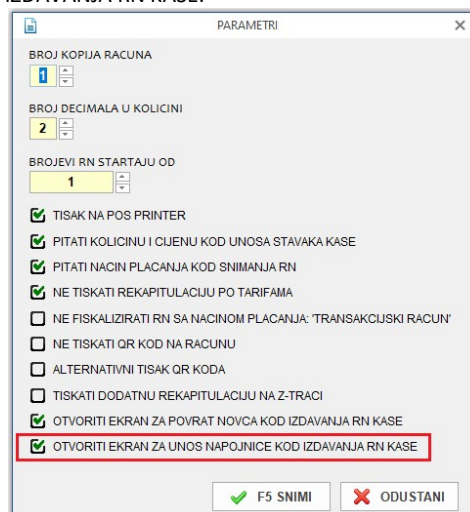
IZDAVANJA RN KASE.

PARAMETRI

BROJ KOPIJA RACUNA
1

BROJ DECIMALA U KOLICINI
2

BROJEVI RN STARTAJU OD
1

TISAK NA POS PRINTER
PITATI KOLICINU I CIJENU KOD UNOSA STAVAKA KASE
PITATI NACIN PLACANJA KOD SNIMANJA RN
NE TISKATI REKAPITULACIJU PO TARIFAMA
NE FISKALIZIRATI RN SA NACINOM PLACANJA: 'TRANSAKCIJSKI RACUN'
NE TISKATI QR KOD NA RACUNU
ALTERNATIVNI TISAK QR KODA
TISKATI DODATNU REKAPITULACIJU NA Z-TRACI
OTVORITI EKRAN ZA POVRAT NOVCA KOD IZDAVANJA RN KASE
OTVORITI EKRAN ZA UNOS NAPOJNICE KOD IZDAVANJA RN KASE

F5 SNIMI
ODUSTANI